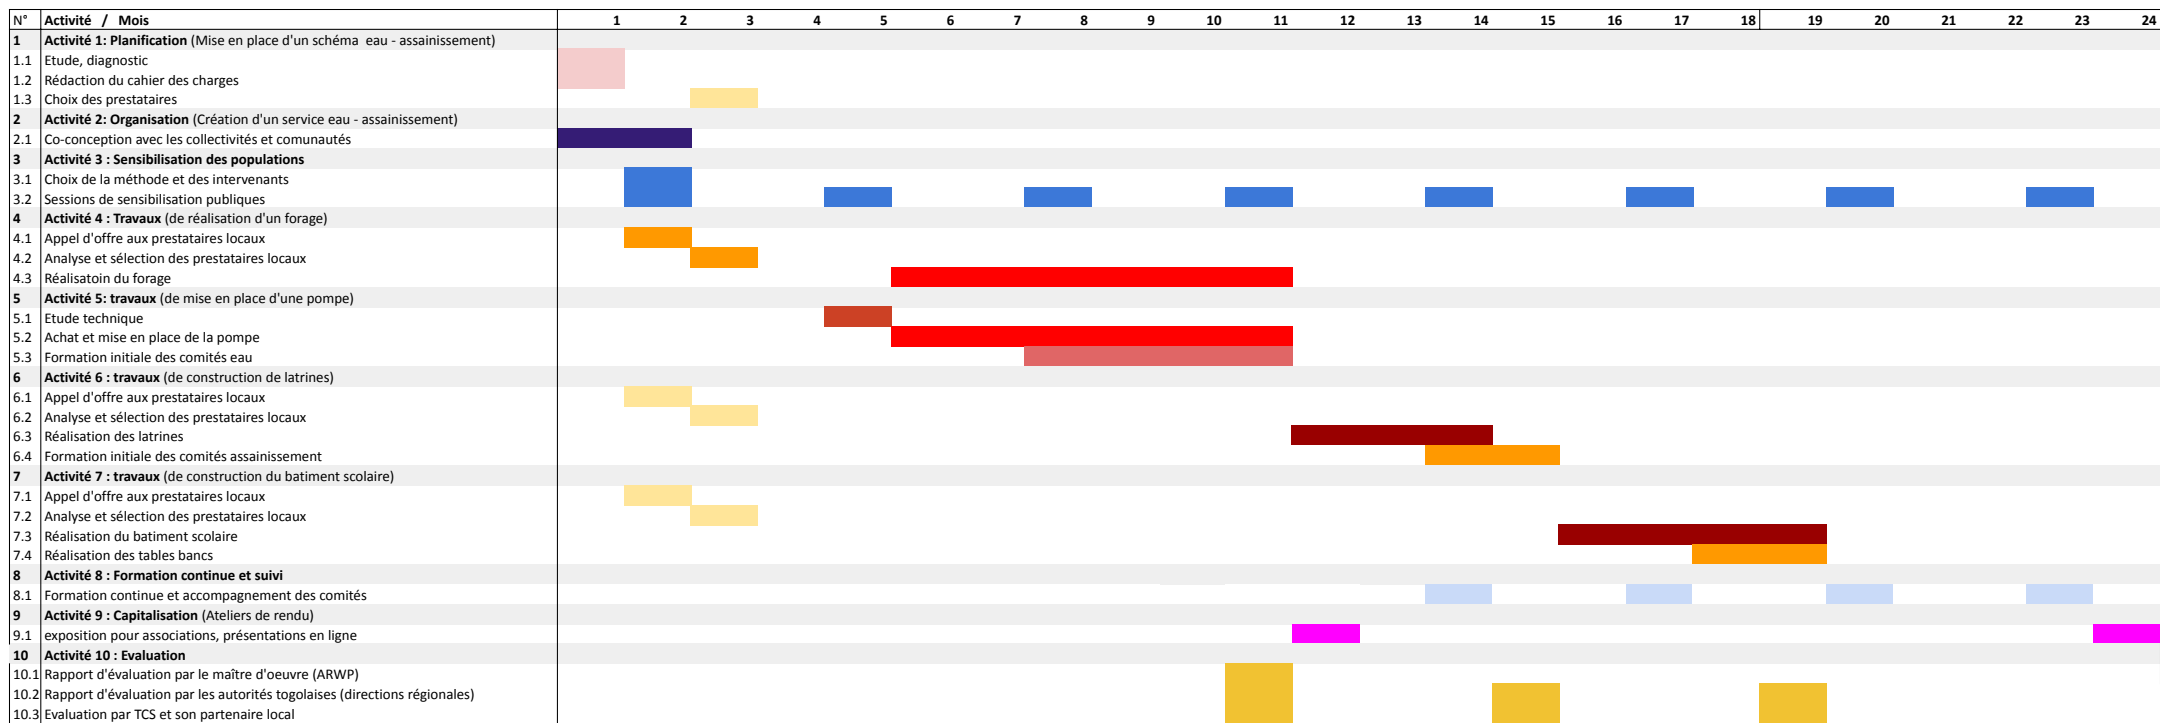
| N° | Activité / Mois | 1 | 2 | 3 | 4 | 5 | 6 | 7 | 8 | 9 | 10 | 11 | 12 | 13 | 14 | 15 | 16 | 17 | 18 | 19 | 20 | 21 | 22 | 23 | 24 |
|---|---|---|---|---|---|---|---|---|---|---|---|---|---|---|---|---|---|---|---|---|---|---|---|---|---|
| 1 | **Activité 1: Planification** (Mise en place d'un schéma eau - assainissement) | | | | | | | | | | | | | | | | | | | | | | | | |
| 1.1 | Etude, diagnostic | | | | | | | | | | | | | | | | | | | | | | | | |
| 1.2 | Rédaction du cahier des charges | | | | | | | | | | | | | | | | | | | | | | | | |
| 1.3 | Choix des prestataires | | | | | | | | | | | | | | | | | | | | | | | | |
| 2 | **Activité 2: Organisation** (Création d'un service eau - assainissement) | | | | | | | | | | | | | | | | | | | | | | | | |
| 2.1 | Co-conception avec les collectivités et comunautés | | | | | | | | | | | | | | | | | | | | | | | | |
| 3 | **Activité 3 : Sensibilisation des populations** | | | | | | | | | | | | | | | | | | | | | | | | |
| 3.1 | Choix de la méthode et des intervenants | | | | | | | | | | | | | | | | | | | | | | | | |
| 3.2 | Sessions de sensibilisation publiques | | | | | | | | | | | | | | | | | | | | | | | | |
| 4 | **Activité 4 : Travaux** (de réalisation d'un forage) | | | | | | | | | | | | | | | | | | | | | | | | |
| 4.1 | Appel d'offre aux prestataires locaux | | | | | | | | | | | | | | | | | | | | | | | | |
| 4.2 | Analyse et sélection des prestataires locaux | | | | | | | | | | | | | | | | | | | | | | | | |
| 4.3 | Réalisatoin du forage | | | | | | | | | | | | | | | | | | | | | | | | |
| 5 | **Activité 5: travaux** (de mise en place d'une pompe) | | | | | | | | | | | | | | | | | | | | | | | | |
| 5.1 | Etude technique | | | | | | | | | | | | | | | | | | | | | | | | |
| 5.2 | Achat et mise en place de la pompe | | | | | | | | | | | | | | | | | | | | | | | | |
| 5.3 | Formation initiale des comités eau | | | | | | | | | | | | | | | | | | | | | | | | |
| 6 | **Activité 6 : travaux** (de construction de latrines) | | | | | | | | | | | | | | | | | | | | | | | | |
| 6.1 | Appel d'offre aux prestataires locaux | | | | | | | | | | | | | | | | | | | | | | | | |
| 6.2 | Analyse et sélection des prestataires locaux | | | | | | | | | | | | | | | | | | | | | | | | |
| 6.3 | Réalisation des latrines | | | | | | | | | | | | | | | | | | | | | | | | |
| 6.4 | Formation initiale des comités assainissement | | | | | | | | | | | | | | | | | | | | | | | | |
| 7 | **Activité 7 : travaux** (de construction du batiment scolaire) | | | | | | | | | | | | | | | | | | | | | | | | |
| 7.1 | Appel d'offre aux prestataires locaux | | | | | | | | | | | | | | | | | | | | | | | | |
| 7.2 | Analyse et sélection des prestataires locaux | | | | | | | | | | | | | | | | | | | | | | | | |
| 7.3 | Réalisation du batiment scolaire | | | | | | | | | | | | | | | | | | | | | | | | |
| 7.4 | Réalisation des tables bancs | | | | | | | | | | | | | | | | | | | | | | | | |
| 8 | **Activité 8 : Formation continue et suivi** | | | | | | | | | | | | | | | | | | | | | | | | |
| 8.1 | Formation continue et accompagnement des comités | | | | | | | | | | | | | | | | | | | | | | | | |
| 9 | **Activité 9 : Capitalisation** (Ateliers de rendu) | | | | | | | | | | | | | | | | | | | | | | | | |
| 9.1 | exposition pour associations, présentations en ligne | | | | | | | | | | | | | | | | | | | | | | | | |
| 10 | **Activité 10 : Evaluation** | | | | | | | | | | | | | | | | | | | | | | | | |
| 10.1 | Rapport d'évaluation par le maître d'oeuvre (ARWP) | | | | | | | | | | | | | | | | | | | | | | | | |
| 10.2 | Rapport d'évaluation par les autorités togolaises (directions régionales) | | | | | | | | | | | | | | | | | | | | | | | | |
| 10.3 | Evaluation par TCS et son partenaire local | | | | | | | | | | | | | | | | | | | | | | | | |